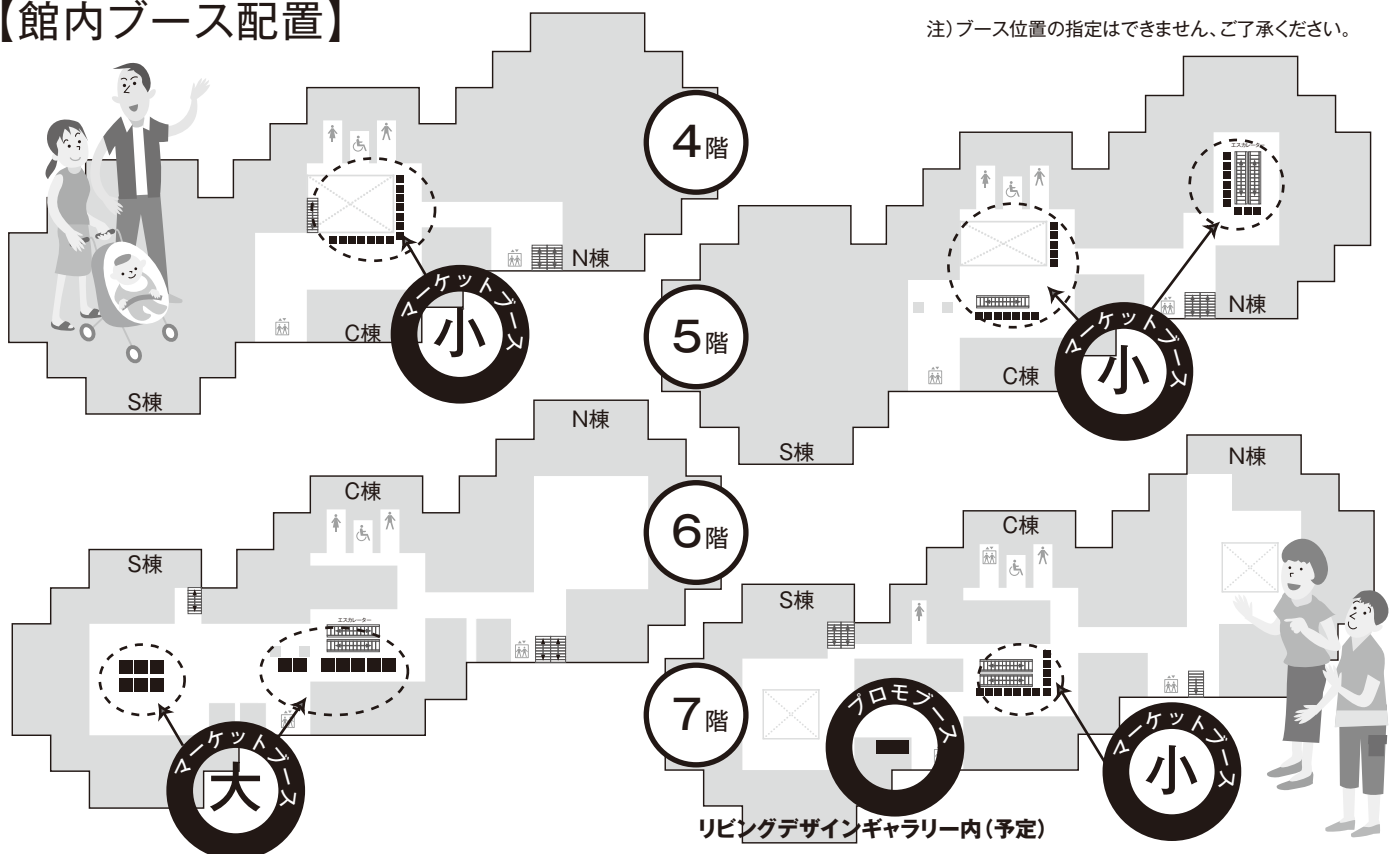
【館内ブース配置】

注）ブース位置の指定はできません、ご了承ください。

4階

N棟

C棟

S棟

マーケットブース
小

5階

エスカレーター

N棟

C棟

S棟

マーケットブース
小

N棟

C棟

S棟

6階

エスカレーター

マーケットブース
大

N棟

C棟

S棟

7階

プロモブース

マーケットブース
小

リビングデザインギャラリー内（予定）